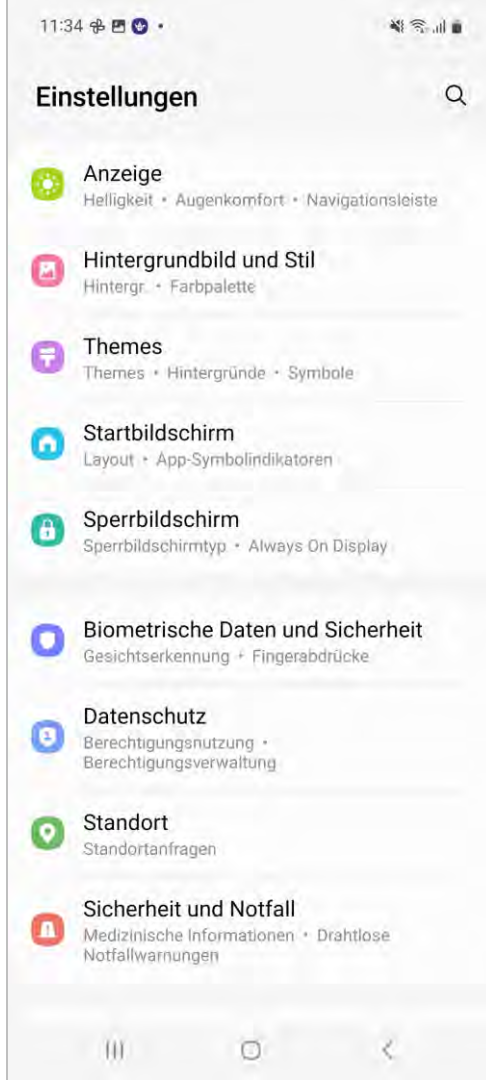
11:34

Einstellungen

Anzeige
Helligkeit • Augenkomfort • Navigationsleiste

Hintergrundbild und Stil
Hintergr. • Farbpalette

Themes
Themes • Hintergründe • Symbole

Startbildschirm
Layout • App-Symbolindikatoren

Sperrbildschirm
Sperrbildschirmtyp • Always On Display

Biometrische Daten und Sicherheit
Gesichtserkennung • Fingerabdrücke

Datenschutz
Berechtigungsnutzung • Berechtigungsverwaltung

Standort
Standortanfragen

Sicherheit und Notfall
Medizinische Informationen • Drahtlose Notfallwarnungen